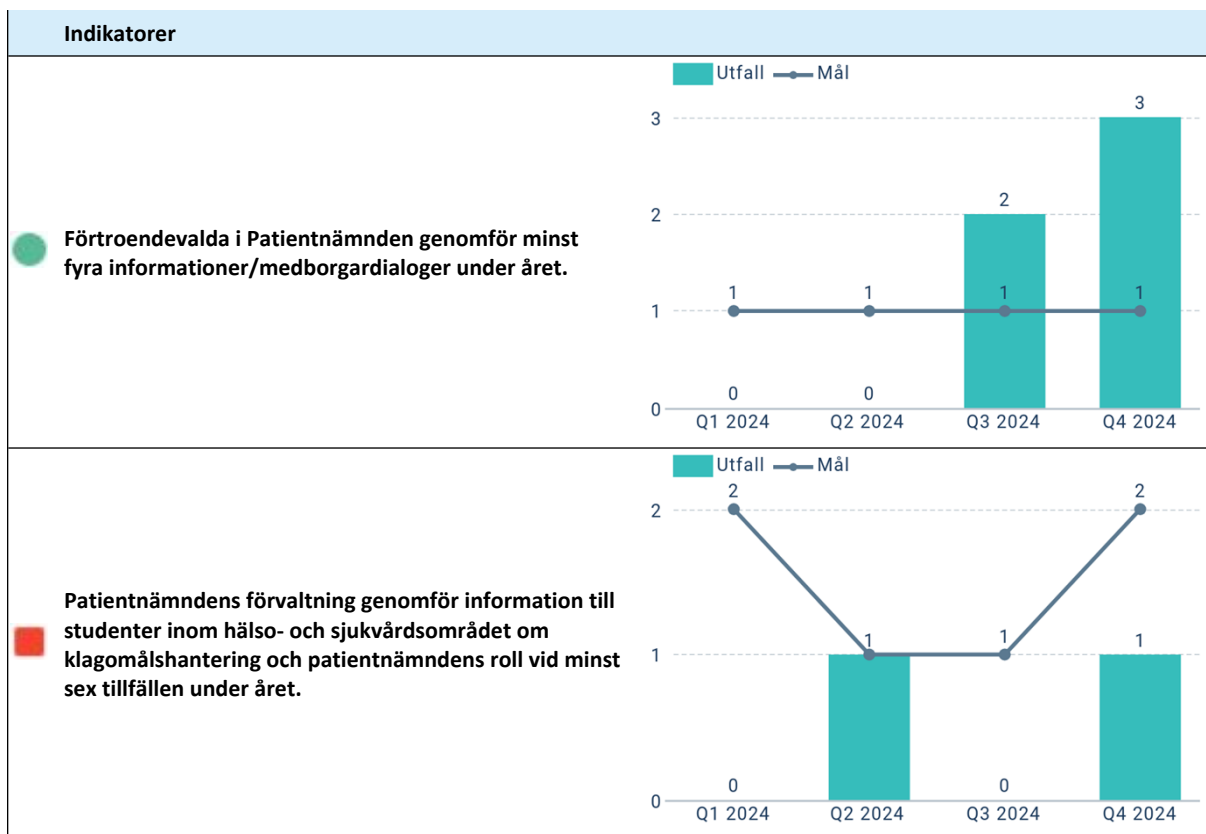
Indikatorer

Förtroendevalda i Patientnämnden genomför minst fyra informationer/medborgardialoger under året.

Utfall Mål

3
2
1
0

1 1 1 1
0 0 2 3

Q1 2024 Q2 2024 Q3 2024 Q4 2024

Patientnämndens förvaltning genomför information till studenter inom hälso- och sjukvårdsområdet om klagomålshantering och patientnämndens roll vid minst sex tillfällen under året.

Utfall Mål

2
1
0

2 1 1 2
0 1 0 1

Q1 2024 Q2 2024 Q3 2024 Q4 2024